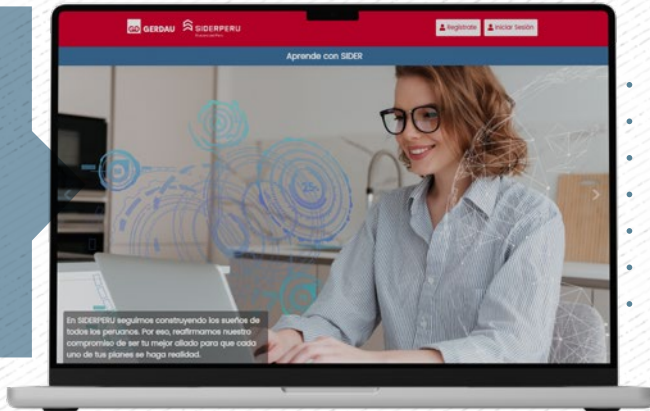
GERDAU SIDERPERU

Regístrate Iniciar Sesión

Aprende con SIDER

En SIDERPERU seguimos construyendo los sueños de todos los peruanos. Por eso, reafirmamos nuestro compromiso de ser tu mejor aliado para que cada uno de tus planes se haga realidad.